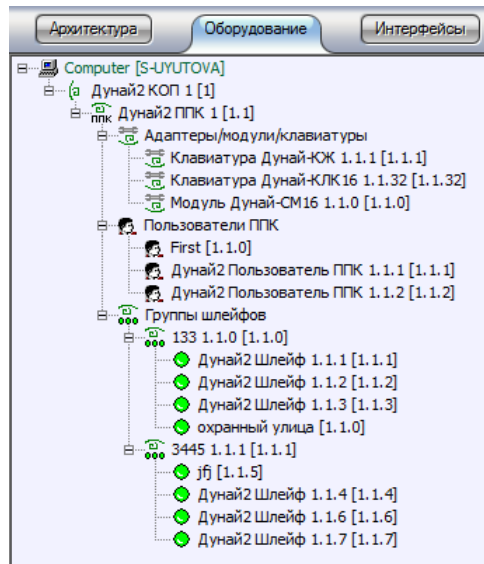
Архитектура | Оборудование | Интерфейсы

Computer [S-UYUTOVA]
Дунай2 КОП 1 [1]
Дунай2 ППК 1 [1.1]
Адаптеры/модули/клавиатуры
Клавиатура Дунай-КЖ 1.1.1 [1.1.1]
Клавиатура Дунай-КЛК16 1.1.32 [1.1.32]
Модуль Дунай-СМ16 1.1.0 [1.1.0]
Пользователи ППК
First [1.1.0]
Дунай2 Пользователь ППК 1.1.1 [1.1.1]
Дунай2 Пользователь ППК 1.1.2 [1.1.2]
Группы шлейфов
133 1.1.0 [1.1.0]
Дунай2 Шлейф 1.1.1 [1.1.1]
Дунай2 Шлейф 1.1.2 [1.1.2]
Дунай2 Шлейф 1.1.3 [1.1.3]
охранный улица [1.1.0]
3445 1.1.1 [1.1.1]
jfj [1.1.5]
Дунай2 Шлейф 1.1.4 [1.1.4]
Дунай2 Шлейф 1.1.6 [1.1.6]
Дунай2 Шлейф 1.1.7 [1.1.7]